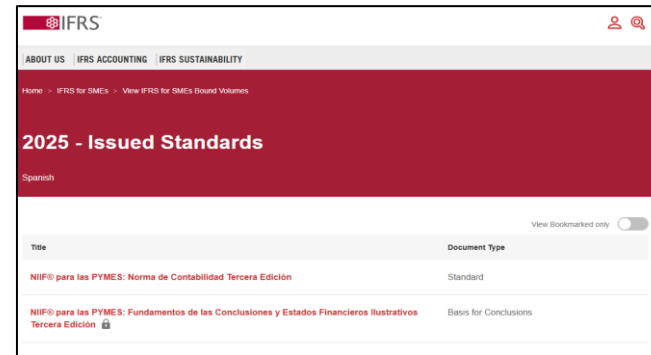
IFRS

ABOUT US | IFRS ACCOUNTING | IFRS SUSTAINABILITY

Home > IFRS for SMEs > View IFRS for SMEs Bound Volumes

2025 - Issued Standards

Spanish

View Bookmarked only

| Title | Document Type |
|---|---|
| NIIF® para las PYMES: Norma de Contabilidad Tercera Edición | Standard |
| NIIF® para las PYMES: Fundamentos de las Conclusiones y Estados Financieros Ilustrativos Tercera Edición | Basis for Conclusions |